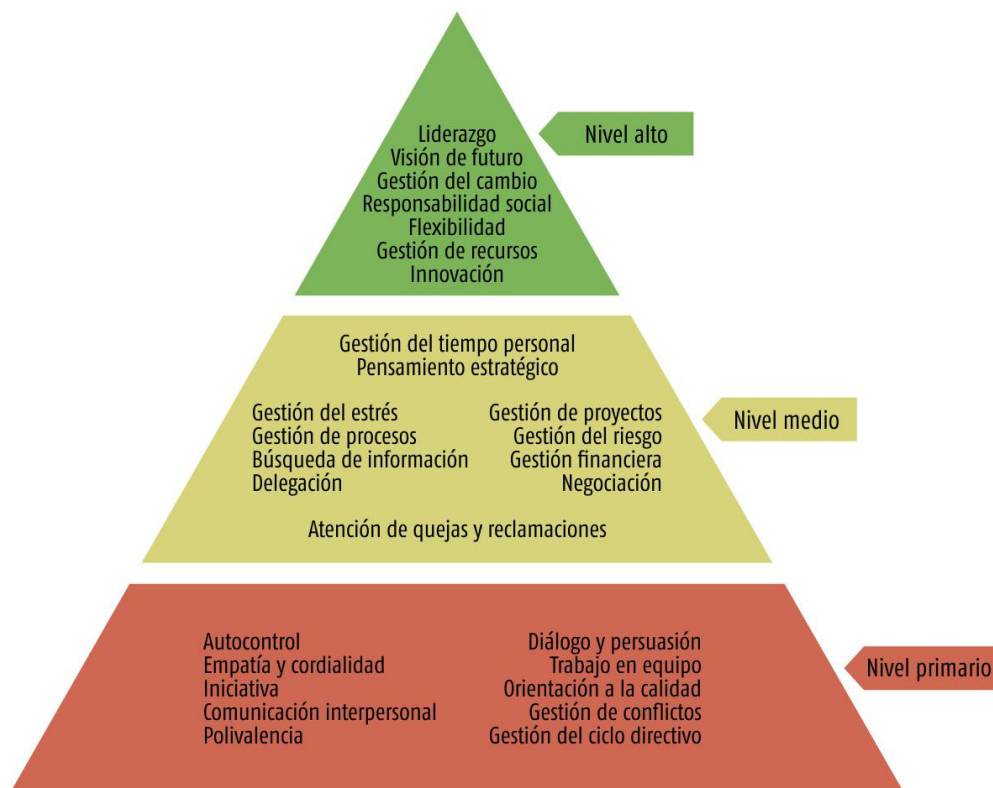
Liderazgo
Visión de futuro
Gestión del cambio
Responsabilidad social
Flexibilidad
Gestión de recursos
Innovación

Nivel alto

Gestión del tiempo personal
Pensamiento estratégico

Gestión del estrés
Gestión de procesos
Búsqueda de información
Delegación

Gestión de proyectos
Gestión del riesgo
Gestión financiera
Negociación

Atención de quejas y reclamaciones

Nivel medio

Autocontrol
Empatía y cordialidad
Iniciativa
Comunicación interpersonal
Polivalencia

Diálogo y persuasión
Trabajo en equipo
Orientación a la calidad
Gestión de conflictos
Gestión del ciclo directivo

Nivel primario